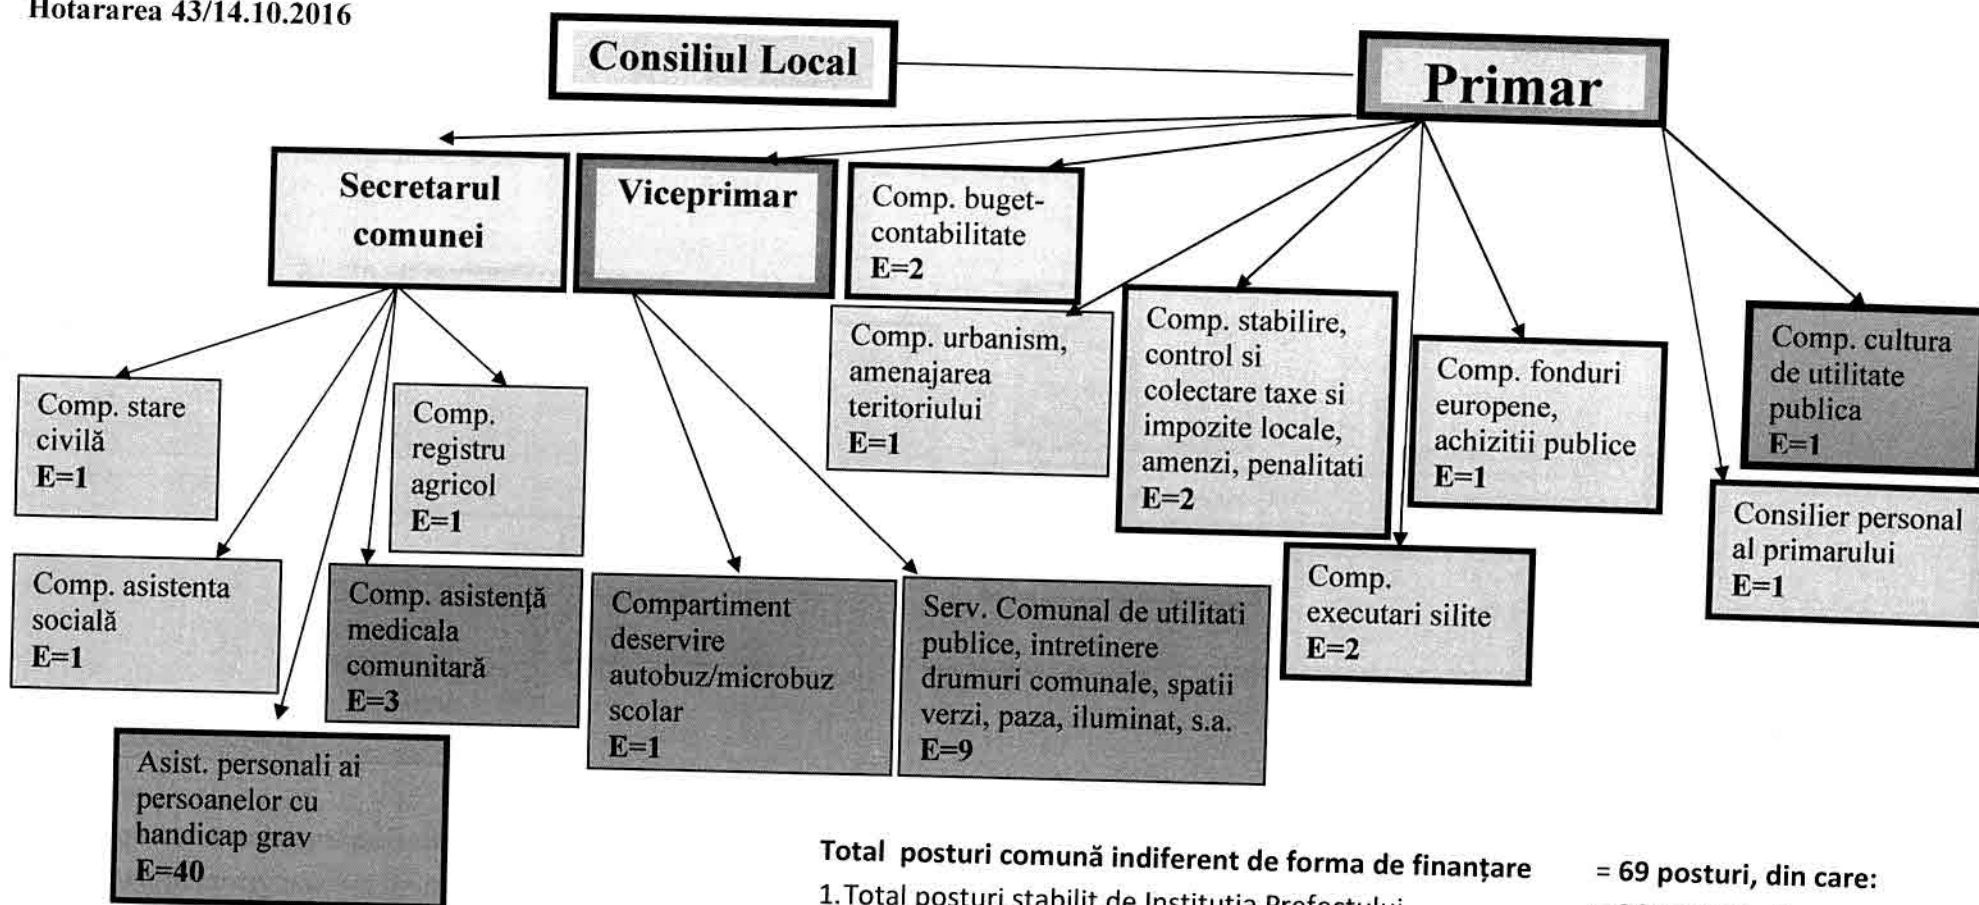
Hotararea 43/14.10.2016

Consiliul Local

Primar

Secretarul comunei

Viceprimar

Comp. buget-contabilitate E=2

Comp. urbanism, amenajarea teritoriului E=1

Comp. stabilire, control si colectare taxe si impozite locale, amenzi, penalitati E=2

Comp. fonduri europene, achizitii publice E=1

Comp. cultura de utilitate publica E=1

Consilier personal al primarului E=1

Comp. executari silite E=2

Comp. stare civilă E=1

Comp. registru agricol E=1

Comp. asistenta socială E=1

Comp. asistență medicala comunitară E=3

Asist. personali ai persoanelor cu handicap grav E=40

Compartiment deservire autobuz/microbuz scolar E=1

Serv. Comunal de utilitati publice, intretinere drumuri comunale, spatii verzi, paza, iluminat, s.a. E=9

Total posturi comună indiferent de forma de finanțare = 69 posturi, din care:

1. Total posturi stabilit de Institutia Prefectului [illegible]